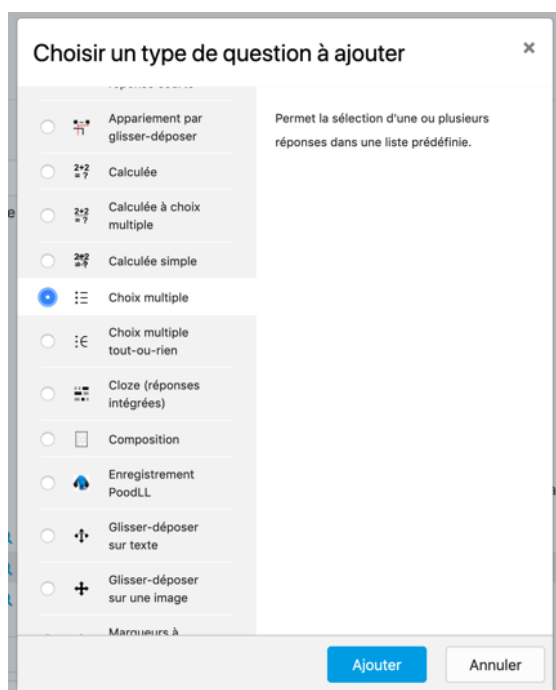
Choisir un type de question à ajouter

×

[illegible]

Appariement par glisser-déposer

$\frac{2+2}{=?}$ Calculée

$\frac{2+2}{=?}$ Calculée à choix multiple

$\frac{2+2}{=?}$ Calculée simple

Choix multiple

Choix multiple tout-ou-rien

Cloze (réponses intégrées)

Composition

Enregistrement PoodLL

Glisser-déposer sur texte

Glisser-déposer sur une image

Marqueurs à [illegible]

Permet la sélection d'une ou plusieurs réponses dans une liste prédéfinie.

Ajouter

Annuler